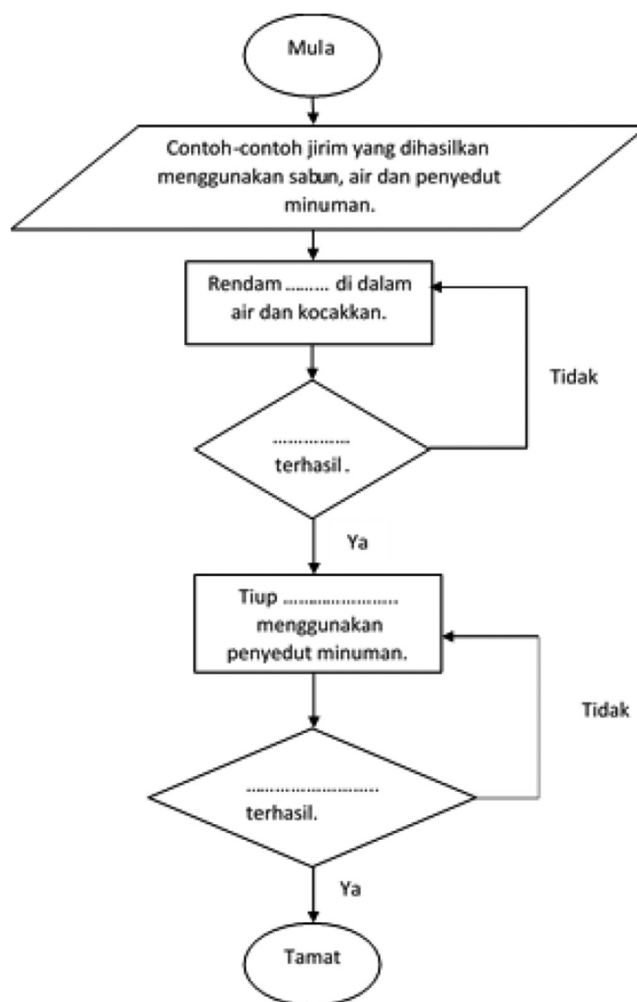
Mula

Contoh-contoh jirim yang dihasilkan menggunakan sabun, air dan penyedut minuman.

Rendam ……… di dalam air dan kocakkan.

Tidak

…………… terhasil.

Ya

Tiup ………………… menggunakan penyedut minuman.

Tidak

……………………… terhasil.

Ya

Tamat